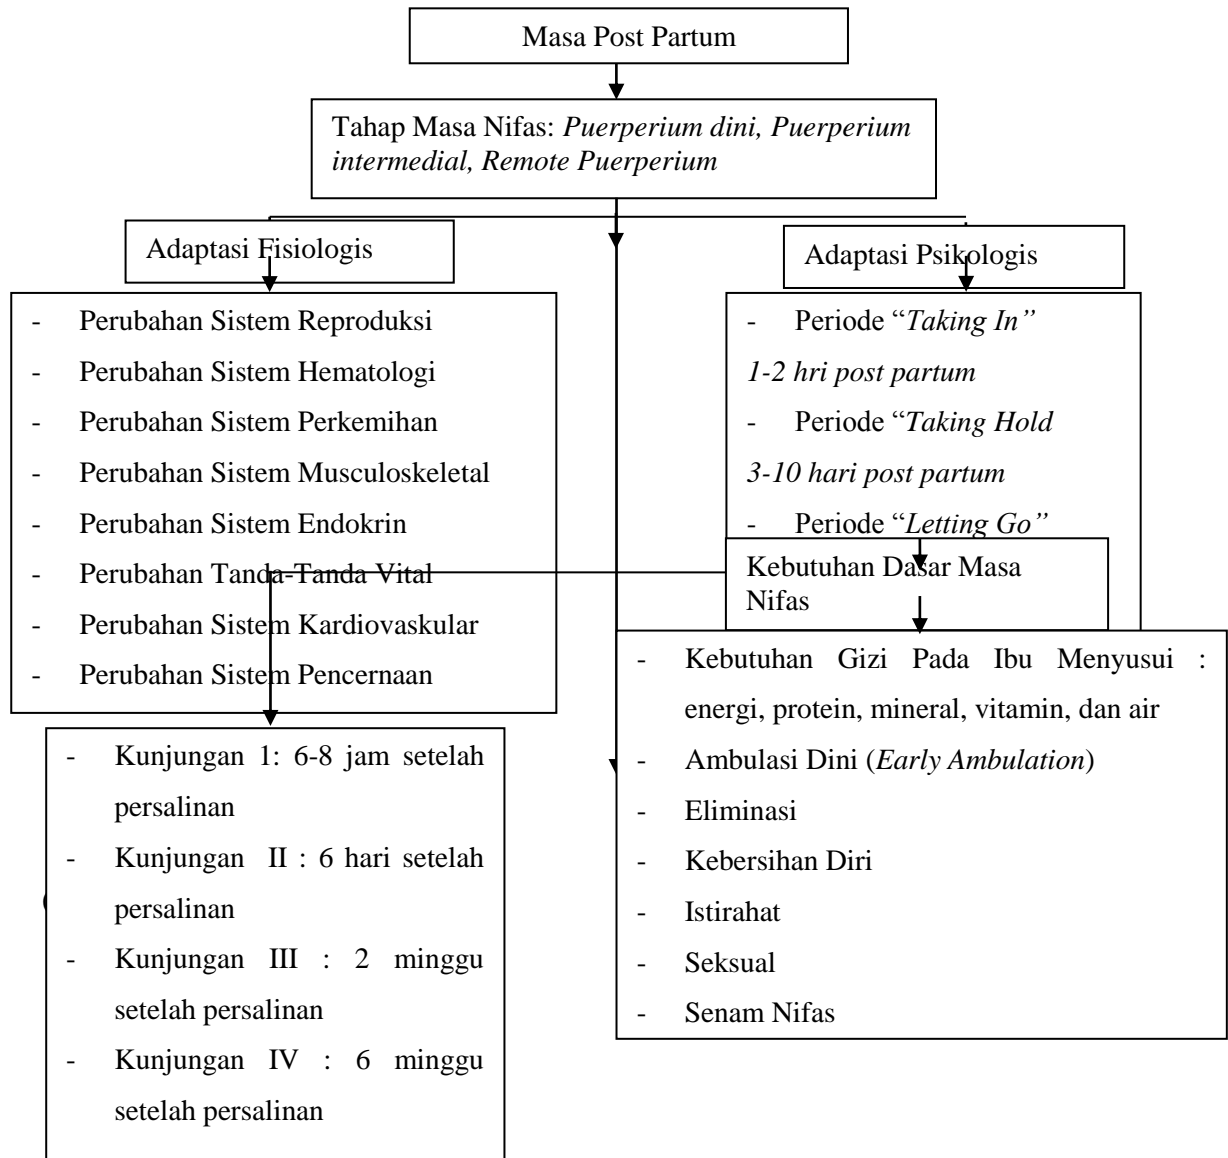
Masa Post Partum

Tahap Masa Nifas: *Puerperium dini, Puerperium intermedial, Remote Puerperium*

Adaptasi Fisiologis

- Perubahan Sistem Reproduksi
- Perubahan Sistem Hematologi
- Perubahan Sistem Perkemihan
- Perubahan Sistem Musculoskeletal
- Perubahan Sistem Endokrin
- Perubahan Tanda-Tanda Vital
- Perubahan Sistem Kardiovaskular
- Perubahan Sistem Pencernaan

Adaptasi Psikologis

- Periode "*Taking In"*
*1-2 hri post partum*
- Periode "*Taking Hold*
*3-10 hari post partum*
- Periode "*Letting Go"*

Kebutuhan Dasar Masa Nifas

- Kebutuhan Gizi Pada Ibu Menyusui : energi, protein, mineral, vitamin, dan air
- Ambulasi Dini (*Early Ambulation*)
- Eliminasi
- Kebersihan Diri
- Istirahat
- Seksual
- Senam Nifas

- Kunjungan 1: 6-8 jam setelah persalinan
- Kunjungan II : 6 hari setelah persalinan
- Kunjungan III : 2 minggu setelah persalinan
- Kunjungan IV : 6 minggu setelah persalinan